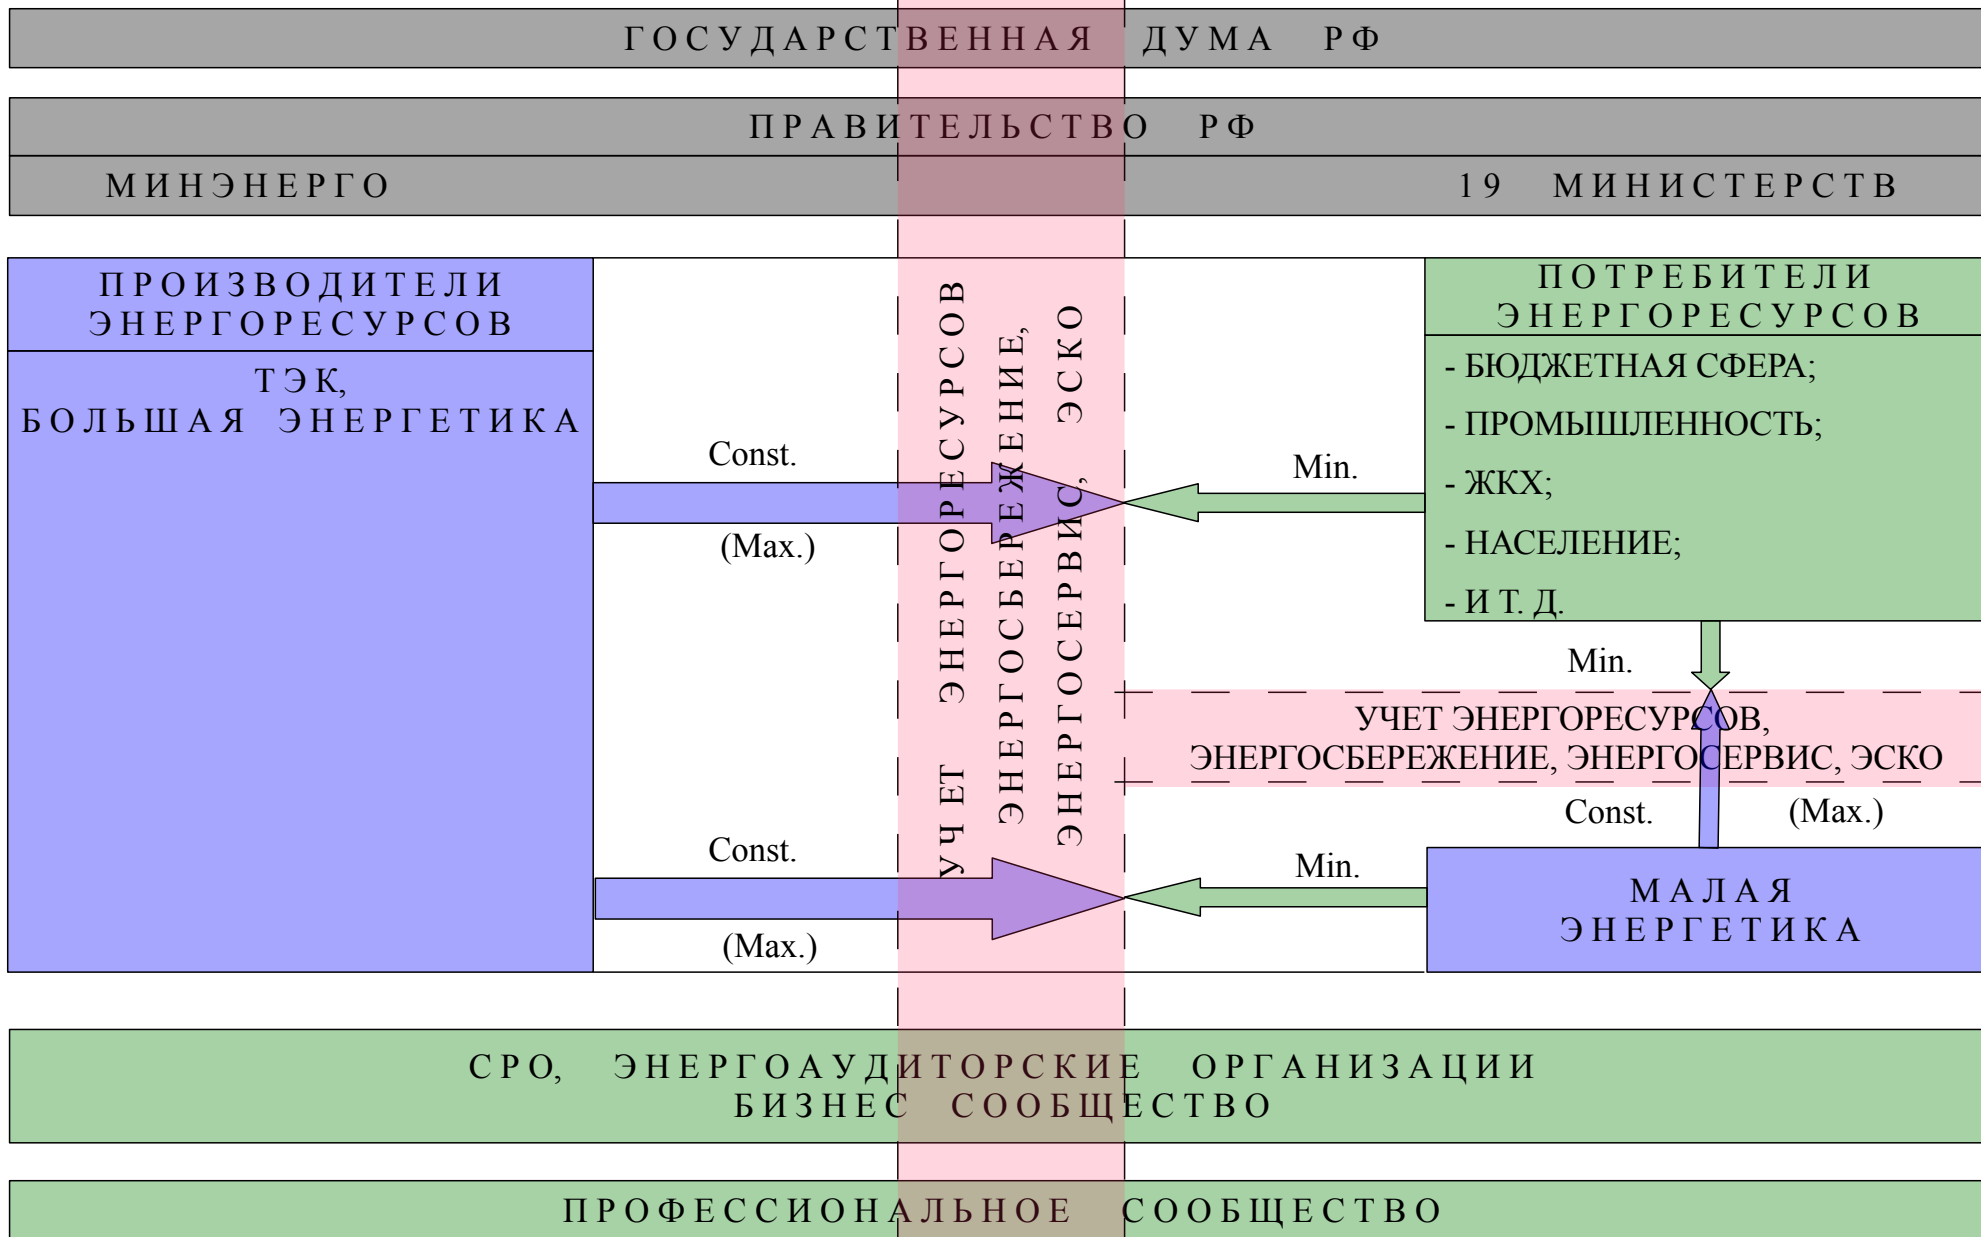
ГОСУДАРСТВЕННАЯ ДУМА РФ

ПРАВИТЕЛЬСТВО РФ

МИНЭНЕРГО

19 МИНИСТЕРСТВ

ПРОИЗВОДИТЕЛИ ЭНЕРГОРЕСУРСОВ

ТЭК, БОЛЬШАЯ ЭНЕРГЕТИКА

Const.

(Max.)

УЧЕТ ЭНЕРГОРЕСУРСОВ ЭНЕРГОСБЕРЕЖЕНИЕ, ЭНЕРГОСЕРВИС, ЭСКО

Min.

ПОТРЕБИТЕЛИ ЭНЕРГОРЕСУРСОВ

- БЮДЖЕТНАЯ СФЕРА;
- ПРОМЫШЛЕННОСТЬ;
- ЖКХ;
- НАСЕЛЕНИЕ;
- И Т. Д.

Min.

УЧЕТ ЭНЕРГОРЕСУРСОВ, ЭНЕРГОСБЕРЕЖЕНИЕ, ЭНЕРГОСЕРВИС, ЭСКО

Const.

(Max.)

Const.

(Max.)

Min.

МАЛАЯ ЭНЕРГЕТИКА

СРО, ЭНЕРГОАУДИТОРСКИЕ ОРГАНИЗАЦИИ
БИЗНЕС СООБЩЕСТВО

ПРОФЕССИОНАЛЬНОЕ СООБЩЕСТВО